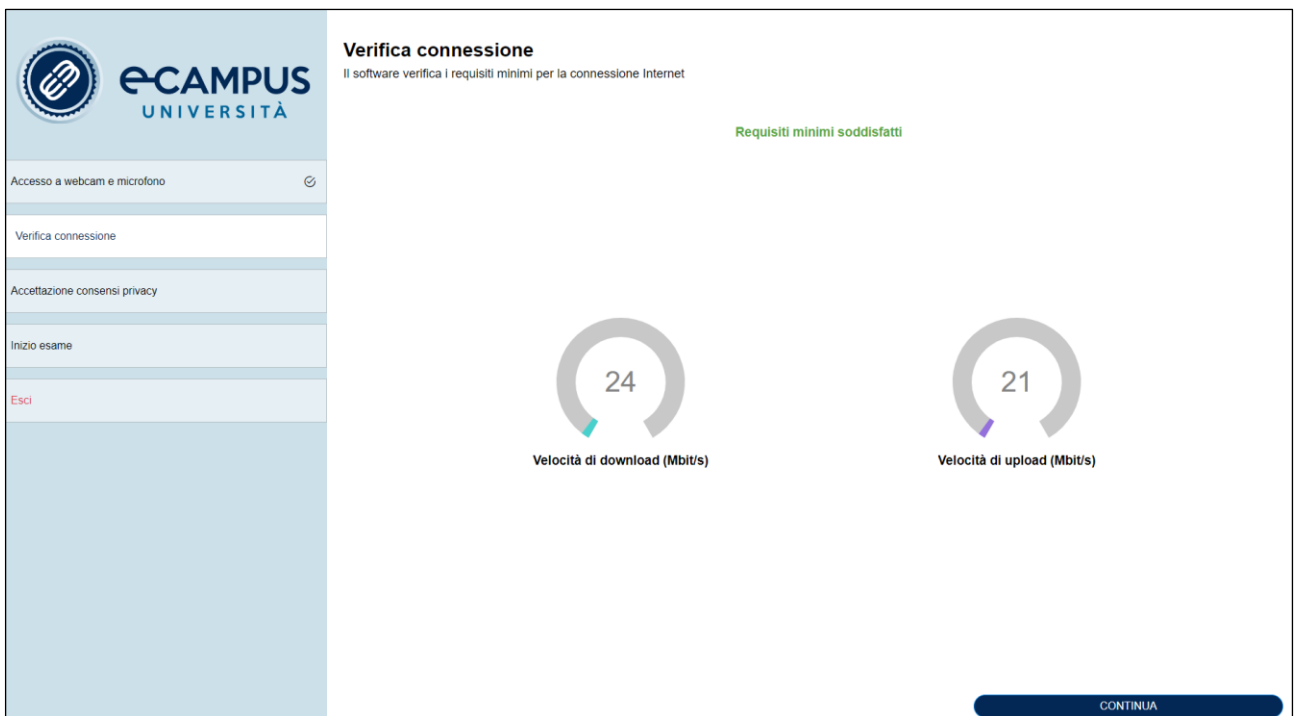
eCAMPUS
UNIVERSITÀ

Accesso a webcam e microfono

Verifica connessione

Accettazione consensi privacy

Inizio esame

Esci

Verifica connessione
Il software verifica i requisiti minimi per la connessione Internet

Requisiti minimi soddisfatti

24
Velocità di download (Mbit/s)

21
Velocità di upload (Mbit/s)

CONTINUA